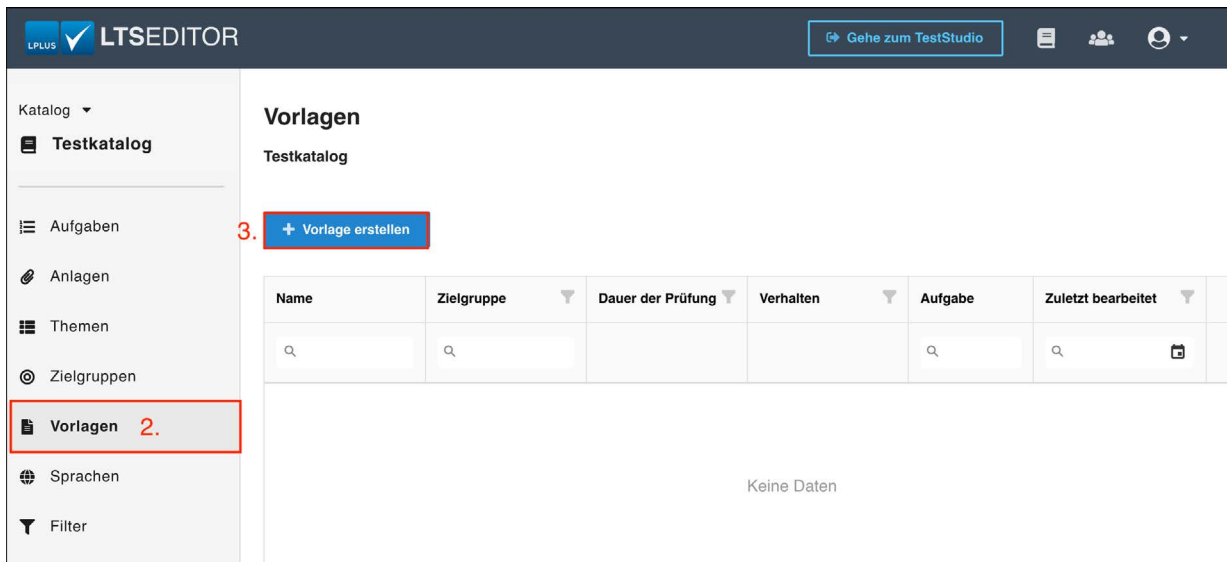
LPLUS LTSEDITOR

Gehe zum TestStudio

Katalog
Testkatalog

Aufgaben
Anlagen
Themen
Zielgruppen
Vorlagen 2.
Sprachen
Filter

Vorlagen
Testkatalog

3. + Vorlage erstellen

| Name | Zielgruppe | Dauer der Prüfung | Verhalten | Aufgabe | Zuletzt bearbeitet |
|---|---|---|---|---|---|
| | | | | | |

Keine Daten